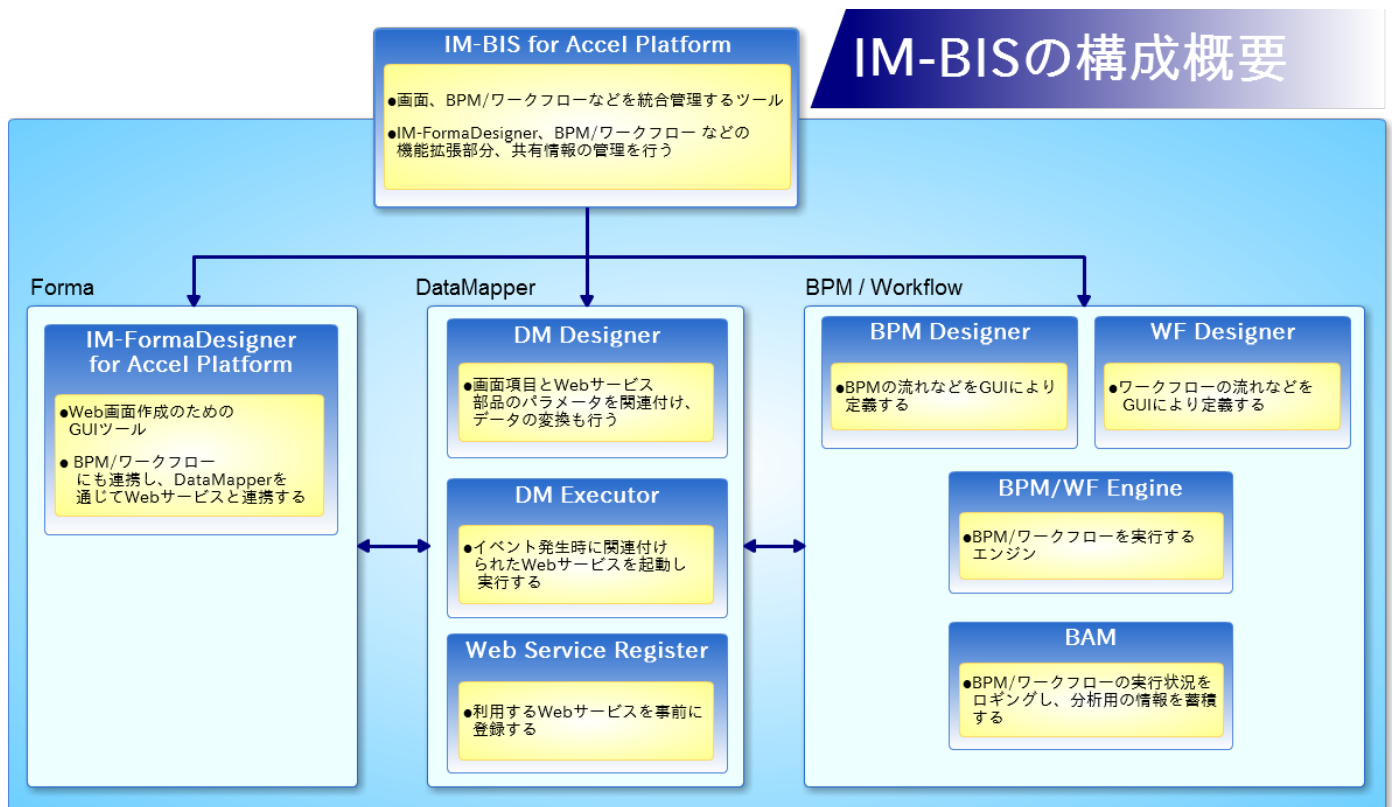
IM-BIS for Accel Platform

●画面、BPM/ワークフローなどを統合管理するツール

●IM-FormaDesigner、BPM/ワークフロー などの機能拡張部分、共有情報の管理を行う

IM-BISの構成概要

Forma

IM-FormaDesigner for Accel Platform

●Web画面作成のためのGUIツール

●BPM/ワークフローにも連携し、DataMapperを通じてWebサービスと連携する

DataMapper

DM Designer

●画面項目とWebサービス部品のパラメータを関連付け、データの変換も行う

DM Executor

●イベント発生時に関連付けられたWebサービスを起動し実行する

Web Service Register

●利用するWebサービスを事前に登録する

BPM / Workflow

BPM Designer

●BPMの流れなどをGUIにより定義する

WF Designer

●ワークフローの流れなどをGUIにより定義する

BPM/WF Engine

●BPM/ワークフローを実行するエンジン

BAM

●BPM/ワークフローの実行状況をロギングし、分析用の情報を蓄積する